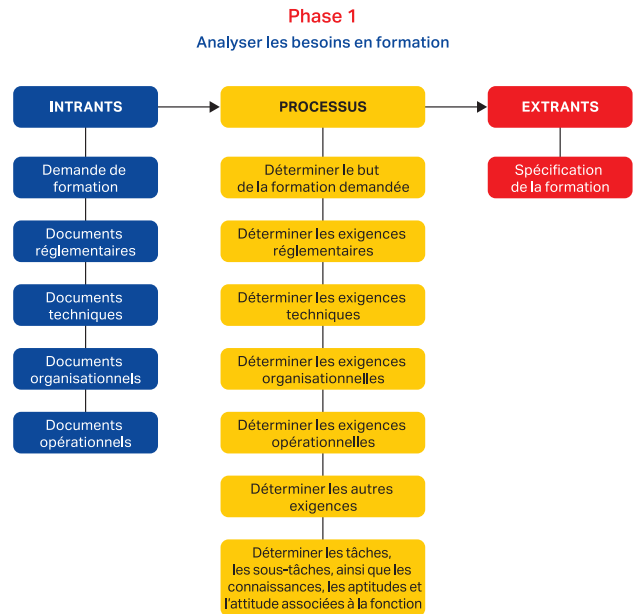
Phase 1

Analyser les besoins en formation

INTRANTS

PROCESSUS

EXTRANTS

Demande de formation

Documents réglementaires

Documents techniques

Documents organisationnels

Documents opérationnels

Déterminer le but de la formation demandée

Déterminer les exigences réglementaires

Déterminer les exigences techniques

Déterminer les exigences organisationnelles

Déterminer les exigences opérationnelles

Déterminer les autres exigences

Déterminer les tâches, les sous-tâches, ainsi que les connaissances, les aptitudes et l'attitude associées à la fonction

Spécification de la formation